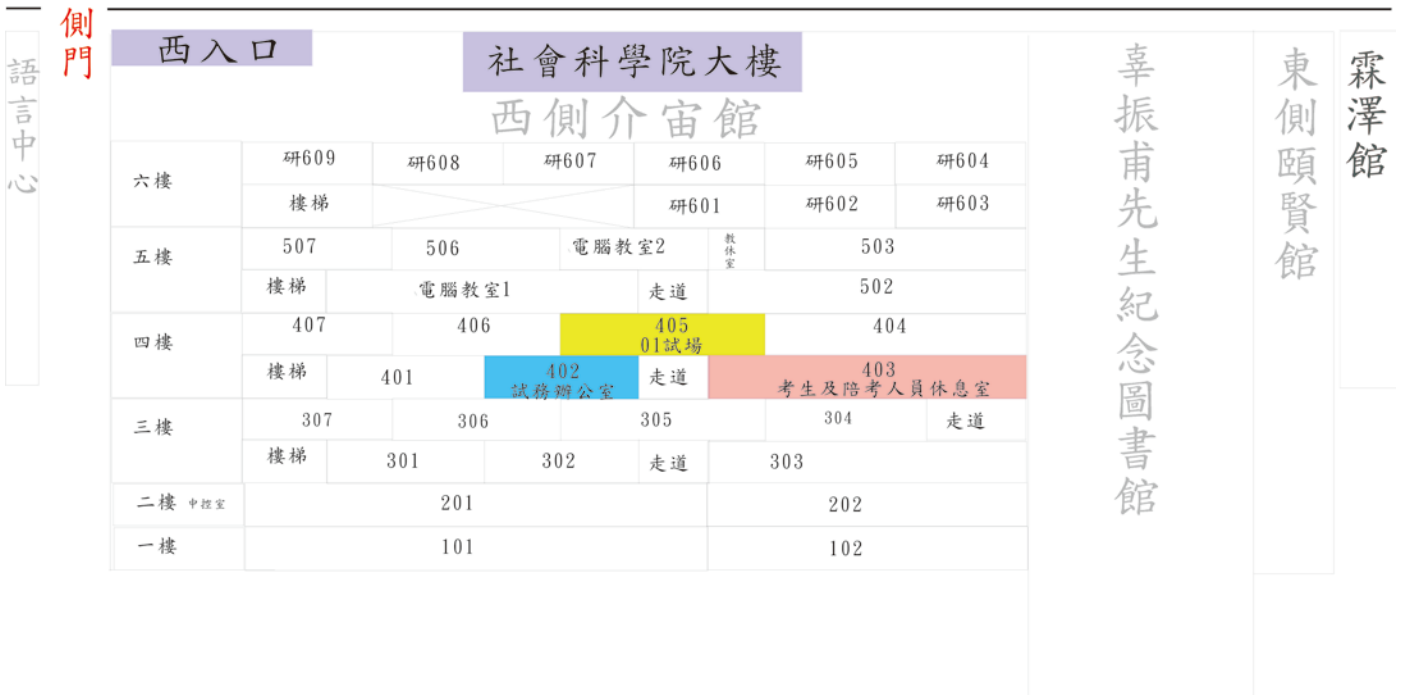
側門

語言中心

西入口

社會科學院大樓

西側介宙館

幸振甫先生紀念圖書館

東側頤賢館

霖澤館

| 六樓 | 研609 | 研608 | 研607 | 研606 | 研605 | 研604 |
|---|---|---|---|---|---|---|
| | 樓梯 | | | 研601 | 研602 | 研603 |
| 五樓 | 507 | 506 | 電腦教室2 | 教休室 | 503 | |
| | 樓梯 | 電腦教室1 | | 走道 | 502 | |
| 四樓 | 407 | 406 | 405 01試場 | | 404 | |
| | 樓梯 | 401 | 402 試務辦公室 | 走道 | 403 考生及陪考人員休息室 | |
| 三樓 | 307 | 306 | 305 | | 304 | 走道 |
| | 樓梯 | 301 | 302 | 走道 | 303 | |
| 二樓 中控室 | 201 | | | | 202 | |
| 一樓 | 101 | | | | 102 | |